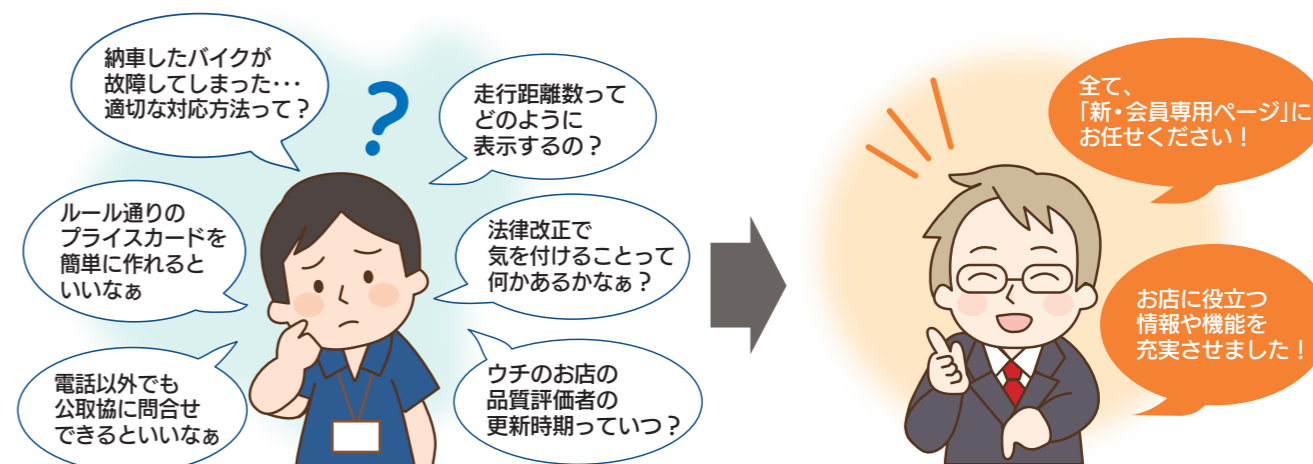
納車したバイクが故障してしまった･･･適切な対応方法って？

?

走行距離数ってどのように表示するの？

ルール通りのプライスカードを簡単に作れるといいなぁ

法律改正で気を付けることって何かあるかなぁ？

電話以外でも公取協に問合せできるといいなぁ

ウチのお店の品質評価者の更新時期っていつ？

全て、「新・会員専用ページ」にお任せください！

お店に役立つ情報や機能を充実させました！